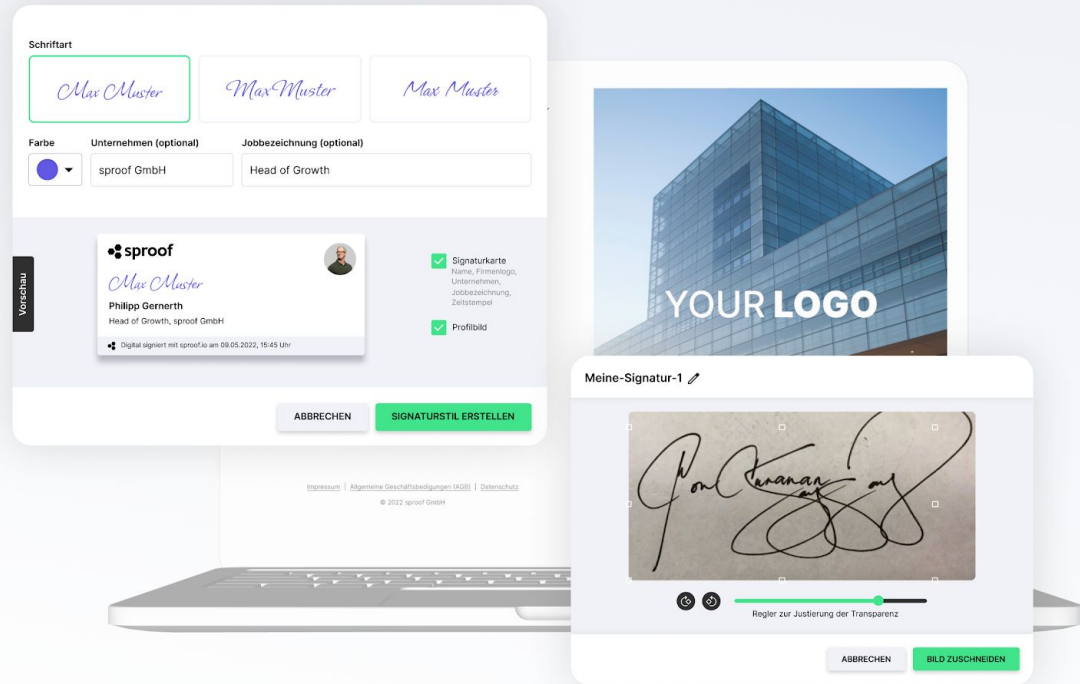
Schriftart

Max Muster

Max Muster

Max Muster

Farbe

Unternehmen (optional)

sproof GmbH

Jobbezeichnung (optional)

Head of Growth

Vorschau

sproof

Max Muster

Philipp Gernerth

Head of Growth, sproof GmbH

Digital signiert mit sproof.io am 09.05.2022, 15:45 Uhr

Signaturkarte

Name, Firmenlogo, Unternehmen, Jobbezeichnung, Zeitstempel

Profilbild

ABBRECHEN

SIGNATURSTIL ERSTELLEN

YOUR LOGO

Impressum | Allgemeine Geschäftsbedingungen (AGB) | Datenschutz

© 2022 sproof GmbH

Meine-Signatur-1

Regler zur Justierung der Transparenz

ABBRECHEN

BILD ZUSCHNEIDEN